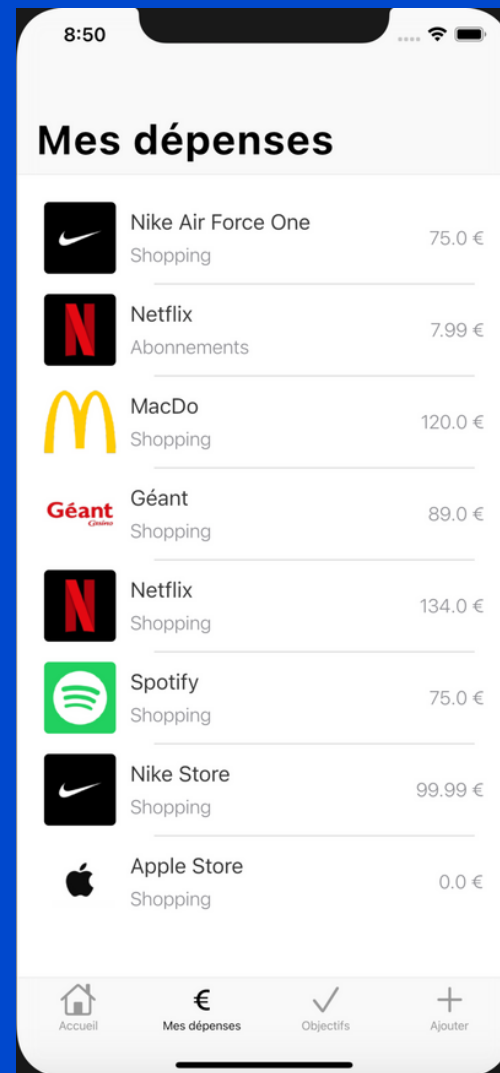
8:50

Mes dépenses

Nike Air Force One
Shopping
75.0 €

N
Netflix
Abonnements
7.99 €

MacDo
Shopping
120.0 €

Géant Casino
Géant
Shopping
89.0 €

N
Netflix
Shopping
134.0 €

Spotify
Shopping
75.0 €

Nike Store
Shopping
99.99 €

Apple Store
Shopping
0.0 €

Accueil
€
Mes dépenses
Objectifs
Ajouter